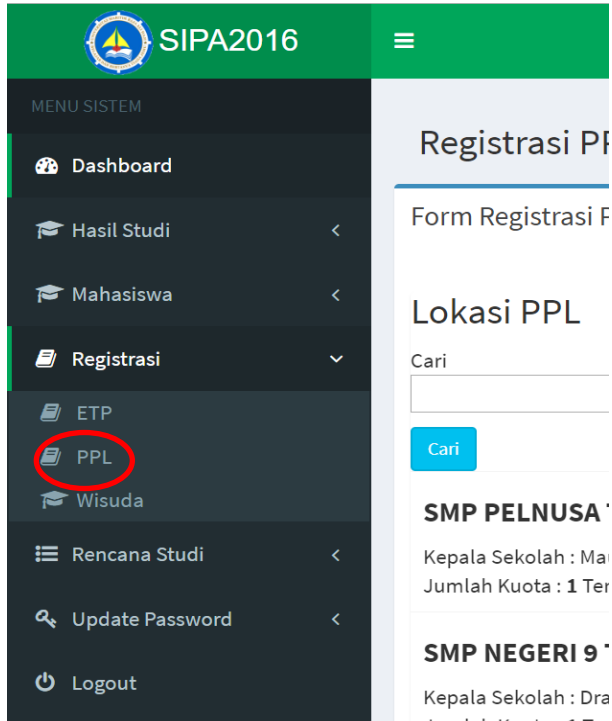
SIPA2016

MENU SISTEM

Dashboard

Hasil Studi

Mahasiswa

Registrasi

ETP

PPL

Wisuda

Rencana Studi

Update Password

Logout

Registrasi P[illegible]

Form Registrasi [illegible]

Lokasi PPL

Cari

Cari

SMP PELNUSA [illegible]

Kepala Sekolah : Ma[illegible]
Jumlah Kuota : 1 Te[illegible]

SMP NEGERI 9 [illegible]

Kepala Sekolah : Dra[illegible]